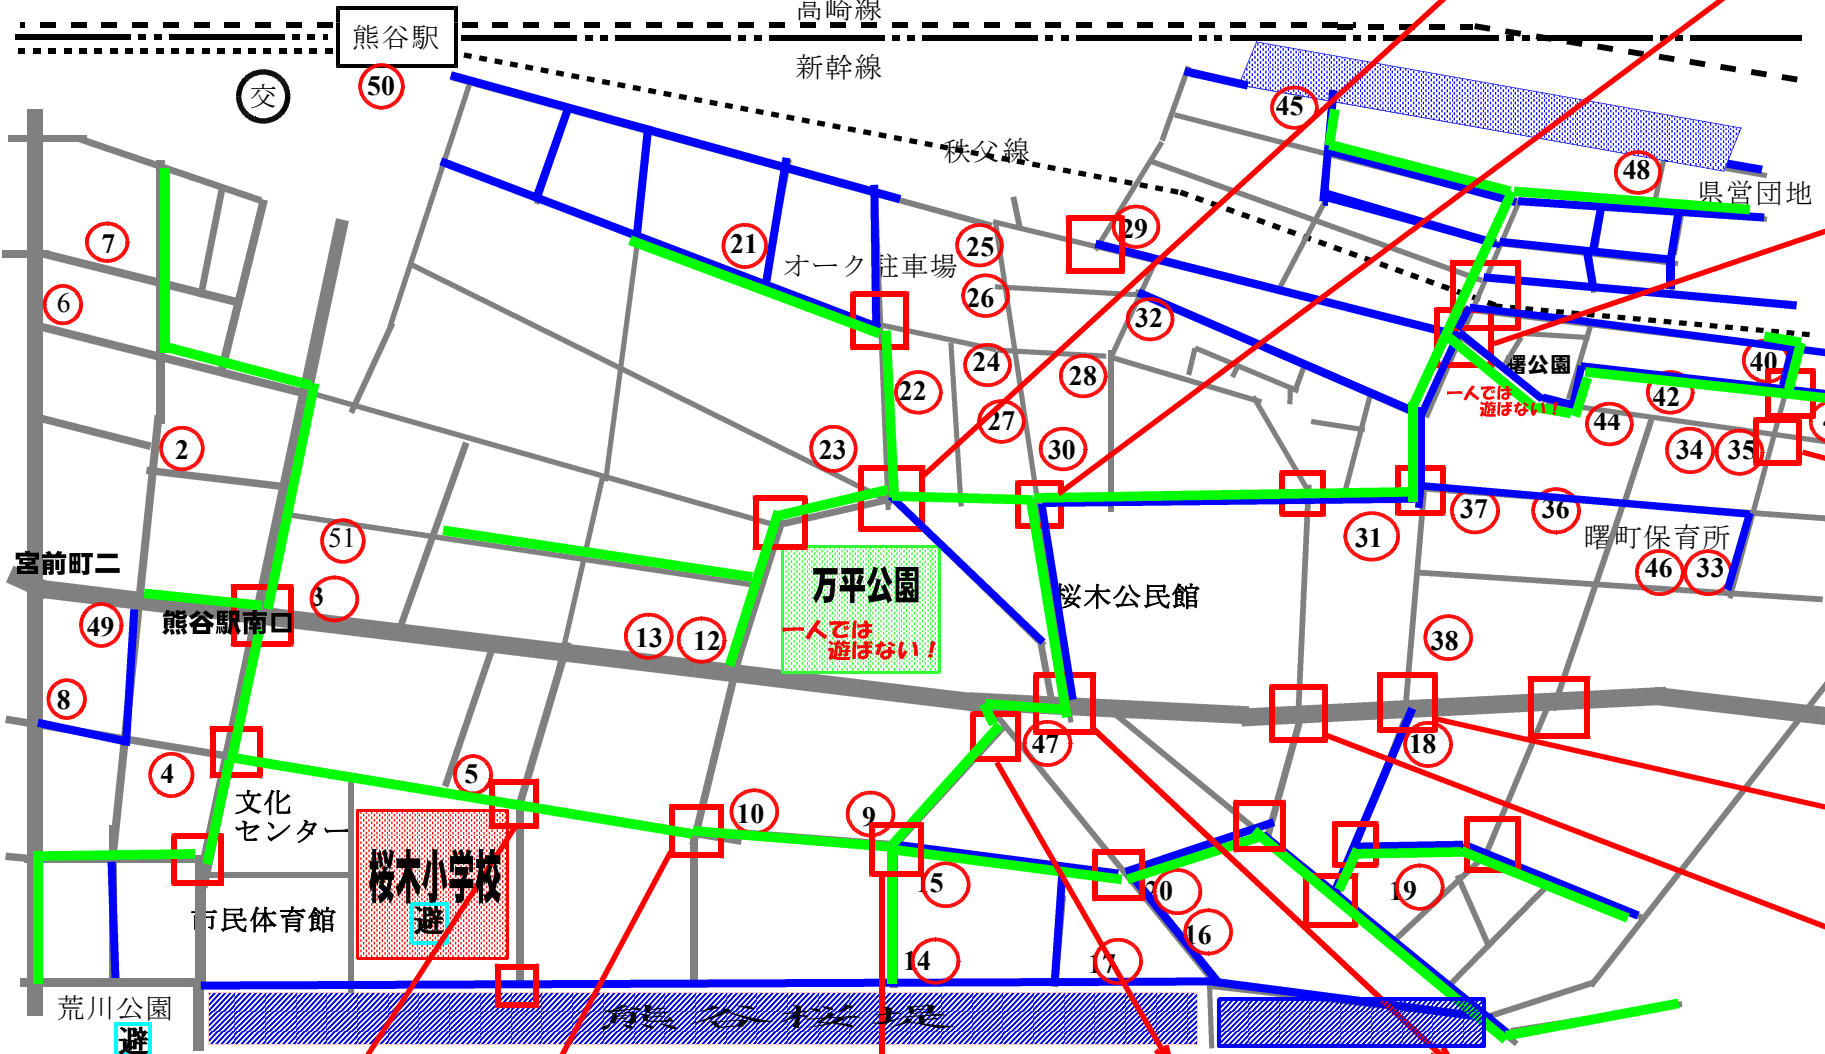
高崎線
熊谷駅
新幹線
交
50
秩父線
45
48
県営団地
29
7
21
25
オーク駐車場
6
26
32
24
28
22
曙公園
40
一人では遊ばない！
42
44
27
2
23
30
34
35
37
36
31
曙町保育所
51
46
33
宮前町二
万平公園
桜木公民館
3
49
熊谷駅南口
13
12
一人では遊ばない！
38
8
47
18
4
5
文化センター
10
9
桜木小学校
避
15
20
19
市民体育館
16
14
17
荒川公園
避
熊谷桜堤